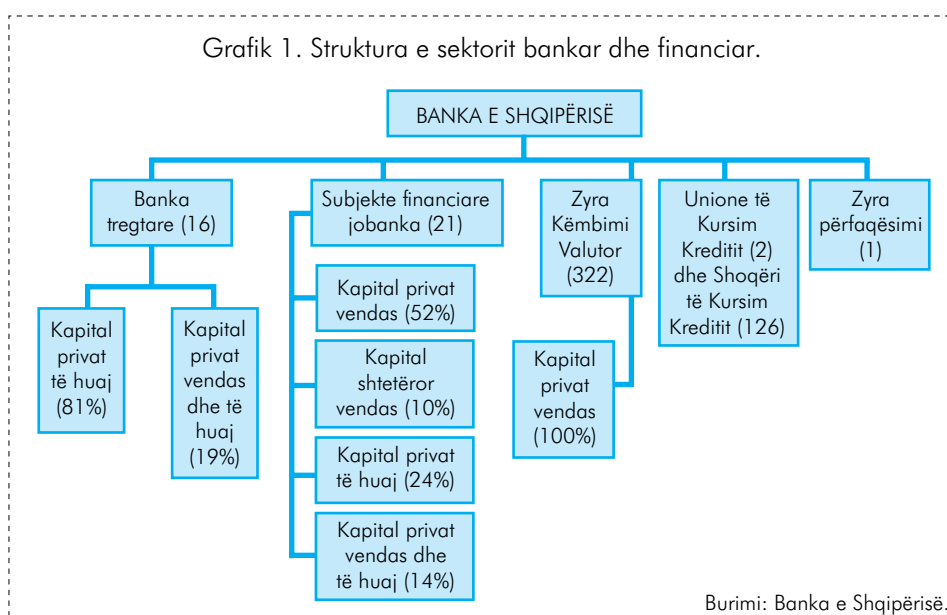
Grafik 1. Struktura e sektorit bankar dhe financiar.

BANKA E SHQIPËRISË

Banka tregtare (16)

Subjekte financiare jobanka (21)

Zyra Këmbimi Valutor (322)

Unione të Kursim Kreditit (2) dhe Shoqëri të Kursim Kreditit (126)

Zyra përfaqësimi (1)

Kapital privat të huaj (81%)

Kapital privat vendas dhe të huaj (19%)

Kapital privat vendas (52%)

Kapital shtetëror vendas (10%)

Kapital privat të huaj (24%)

Kapital privat vendas dhe të huaj (14%)

Kapital privat vendas (100%)

Burimi: Banka e Shqipërisë.